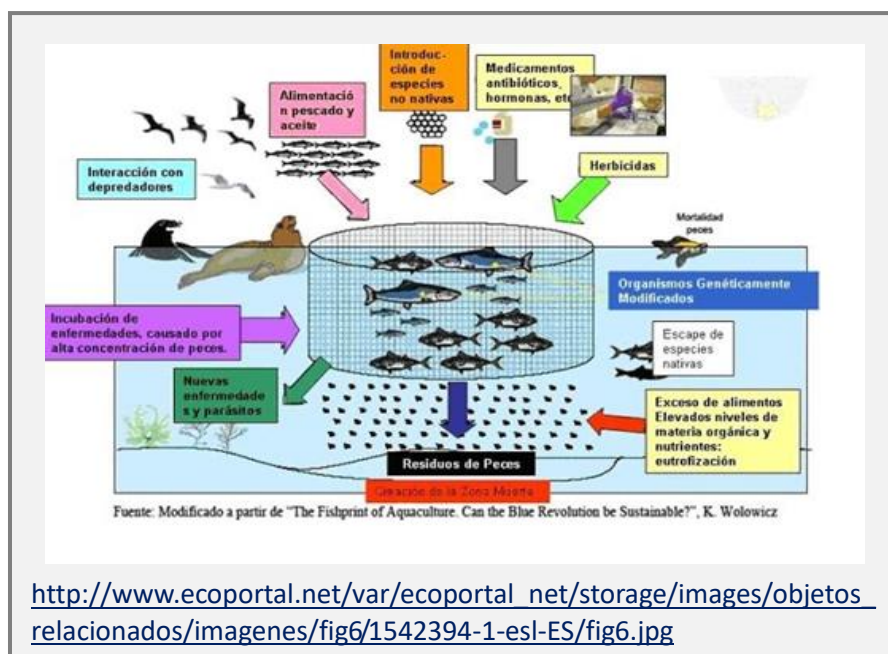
Introducción de especies no nativas

Medicamentos antibióticos, hormonas, etc

Alimentación pescado y aceite

Interacción con depredadores

Herbicidas

Mortalidad peces

Organismos Genéticamente Modificados

Incubación de enfermedades, causado por alta concentración de peces.

Escape de especies nativas

Nuevas enfermedades y parásitos

Exceso de alimentos Elevados niveles de materia orgánica y nutrientes: eutrofización

Residuos de Peces

Creación de la Zona Muerta

Fuente: Modificado a partir de "The Fishprint of Aquaculture. Can the Blue Revolution be Sustainable?", K. Wolowicz

http://www.ecoportal.net/var/ecoportal_net/storage/images/objetos_relacionados/imagenes/fig6/1542394-1-esl-ES/fig6.jpg